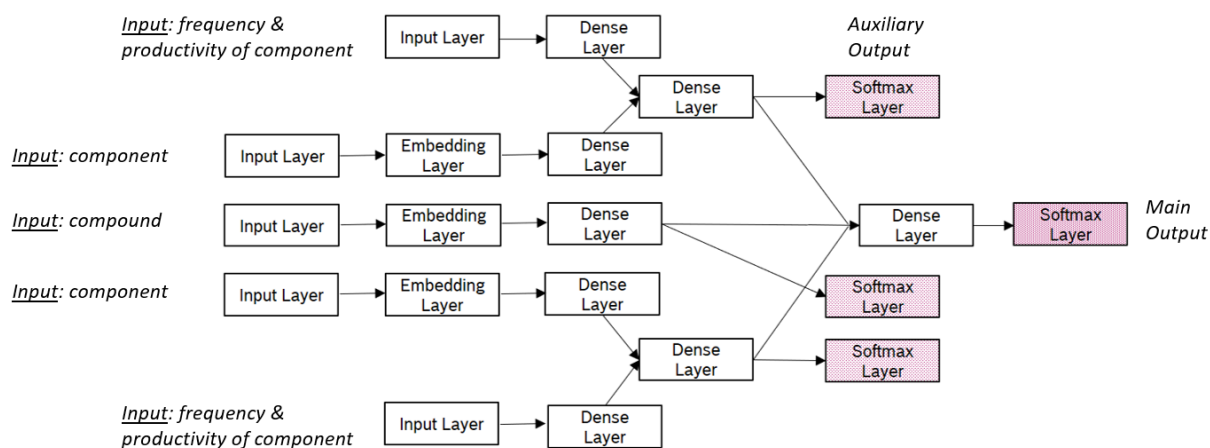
Input: frequency & productivity of component

Input Layer

Dense Layer

Auxiliary Output

Dense Layer

Softmax Layer

Input: component

Input Layer

Embedding Layer

Dense Layer

Input: compound

Input Layer

Embedding Layer

Dense Layer

Dense Layer

Softmax Layer

Main Output

Input: component

Input Layer

Embedding Layer

Dense Layer

Softmax Layer

Dense Layer

Softmax Layer

Input: frequency & productivity of component

Input Layer

Dense Layer